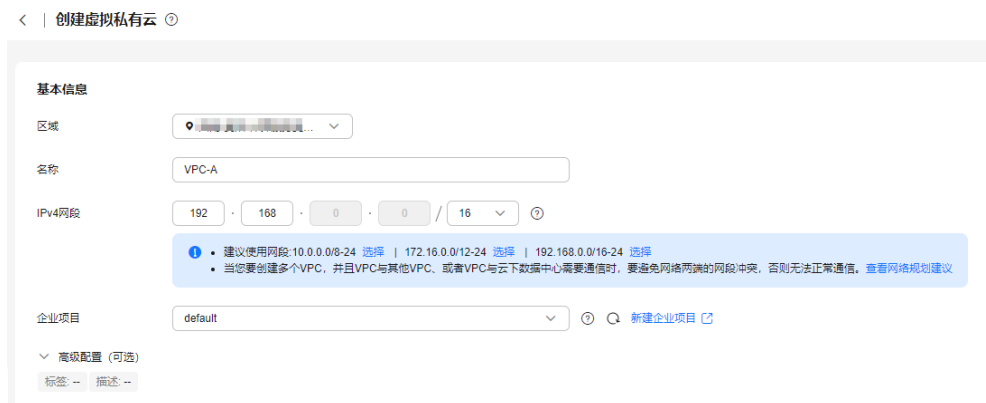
< | 创建虚拟私有云 ⓘ

基本信息

区域 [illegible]

名称 VPC-A

IPv4网段 192 · 168 · 0 · 0 / 16

• 建议使用网段:10.0.0.0/8-24 选择 | 172.16.0.0/12-24 选择 | 192.168.0.0/16-24 选择
• 当您要创建多个VPC，并且VPC与其他VPC、或者VPC与云下数据中心需要通信时，要避免网络两端的网段冲突，否则无法正常通信。查看网络规划建议

企业项目 default 新建企业项目

高级配置（可选）

标签: -- 描述: --